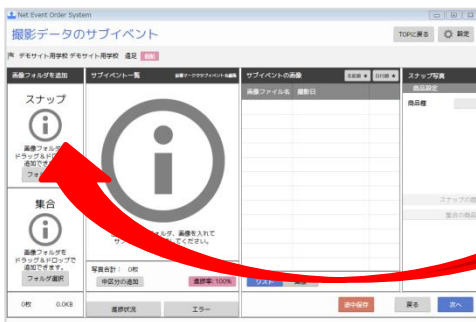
Net Event Order System

撮影データのサブイベント

TOPに戻る　設定

デモサイト用学校 デモサイト用学校　遠足 削除

画像フォルダを追加

スナップ

画像フォルダを ドラッグ＆ドロップで 追加でき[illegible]

フォル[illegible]

集合

画像フォルダを ドラッグ＆ドロップで 追加できます。

フォルダ選択

0枚　0.0KB

サブイベント一覧

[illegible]

フォルダ、画像を入れて サ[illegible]ください。

写真合計：0枚

中区分の追加

進捗率：100%

進捗状況

エラー

サブイベントの画像

名前順　日付順

画像ファイル名　撮影日

リスト

途中保存

スナップ写真

商品設定

商品種

スナップの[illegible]

集合の商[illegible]

戻る

次へ